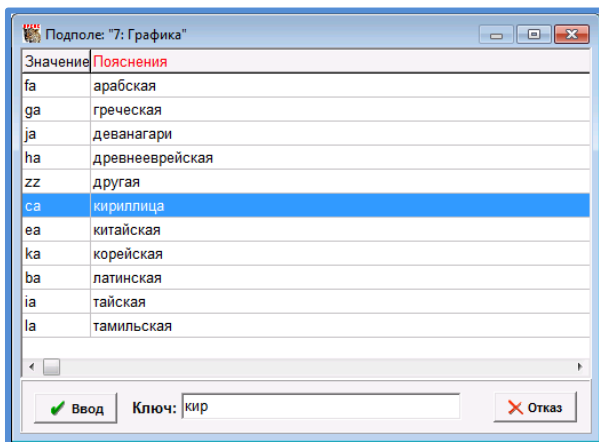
Подполе: "7: Графика"

| Значение | Пояснения |
|---|---|
| fa | арабская |
| ga | греческая |
| ja | деванагари |
| ha | древнееврейская |
| zz | другая |
| ca | кириллица |
| ea | китайская |
| ka | корейская |
| ba | латинская |
| ia | тайская |
| la | тамильская |

Ввод
Ключ: кир
Отказ